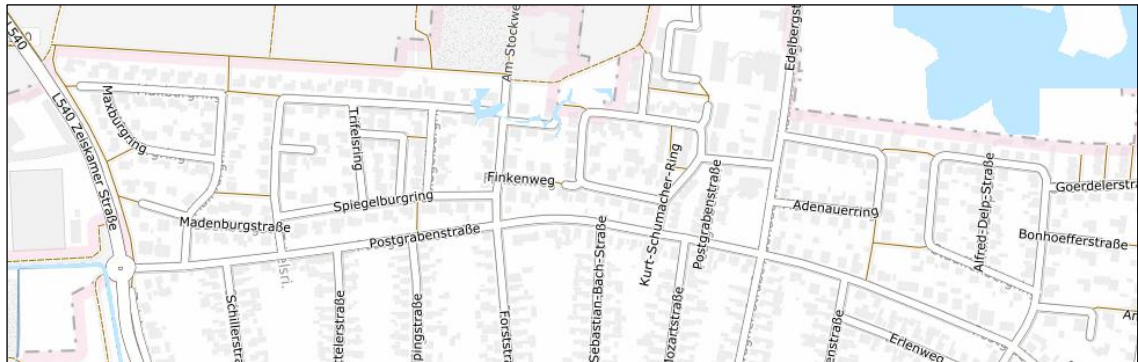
L540
L540 Zeiskamer Straße
Maxburgring
Trifelsring
Am Stockwe
Edelbergs
Finkenweg
Kurt-Schumacher-Ring
Postgrabenstraße
Spiegelburgring
Madenburgstraße
Postgrabenstraße
Adenauerring
Alfred-Delp-Straße
Goerdelerstra
Bonhoefferstraße
Schillerstr
telerstraße
pingstraße
Forststr
Sebastian-Bach-Straße
Mozartstraße
enstraße
Erlenweg
An